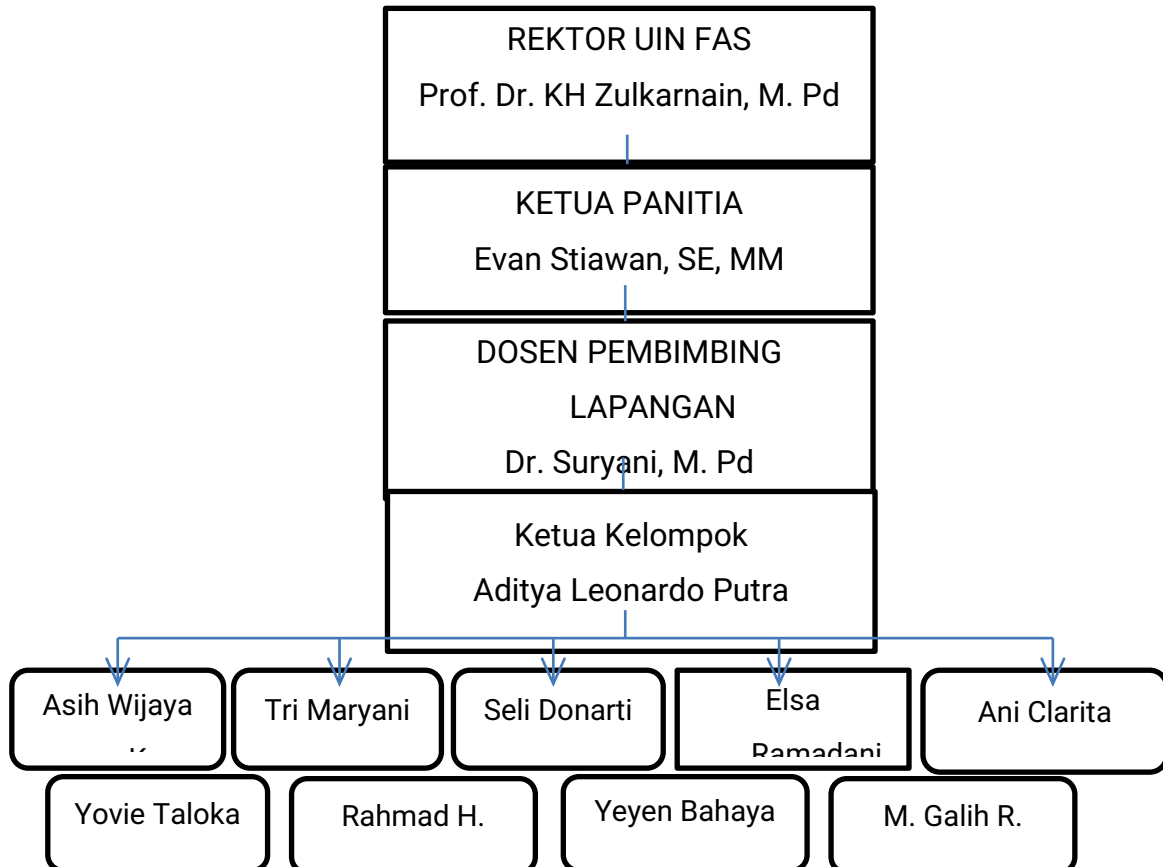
REKTOR UIN FAS
Prof. Dr. KH Zulkarnain, M. Pd

KETUA PANITIA
Evan Stiawan, SE, MM

DOSEN PEMBIMBING LAPANGAN
Dr. Suryani, M. Pd

Ketua Kelompok
Aditya Leonardo Putra

Asih Wijaya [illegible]

Tri Maryani

Seli Donarti

Elsa Ramadani

Ani Clarita

Yovie Taloka

Rahmad H.

Yeyen Bahaya

M. Galih R.